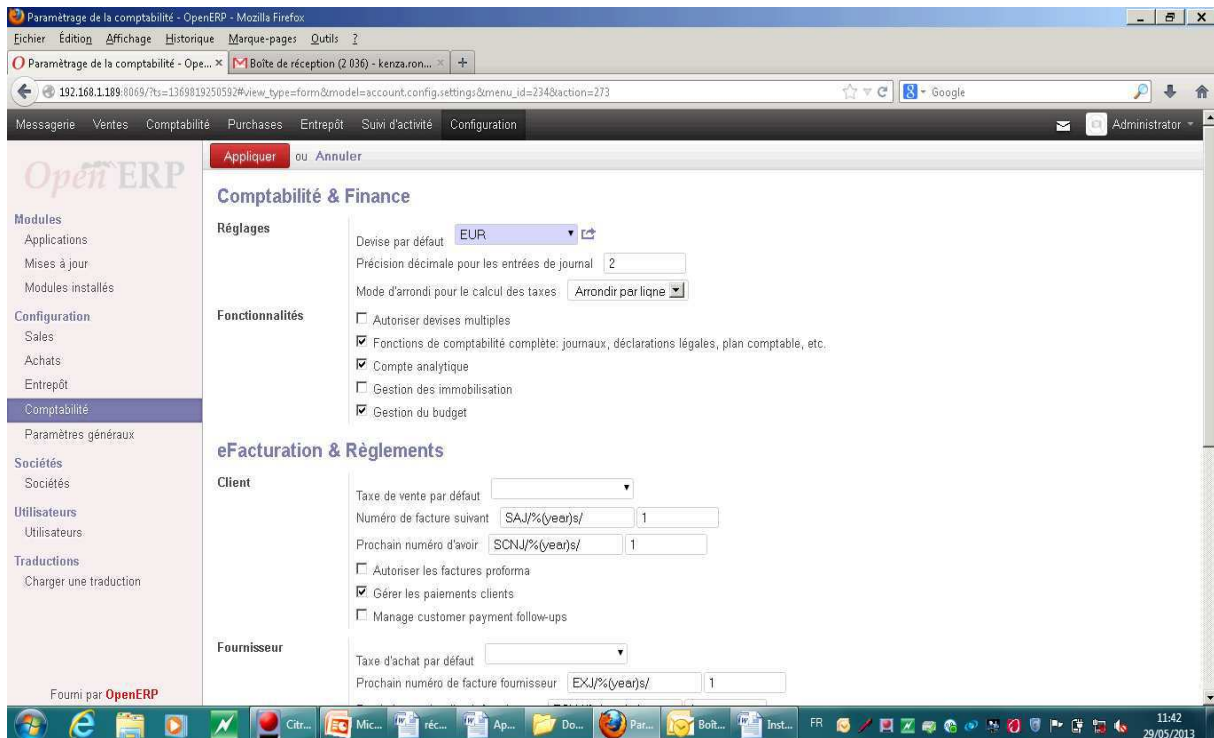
Paramètrage de la comptabilité - OpenERP - Mozilla Firefox

Fichier Édition Affichage Historique Marque-pages Outils ?

Paramètrage de la comptabilité - Ope... × Boîte de réception (2 036) - kenza.ron... × +

192.168.1.189:8069/?ts=1369819250592#view_type=form&model=account.config.settings&menu_id=234&action=273

Google

Messagerie Ventes Comptabilité Purchases Entrepôt Suivi d'activité Configuration

Administrator

OpenERP

Modules
Applications
Mises à jour
Modules installés

Configuration
Sales
Achats
Entrepôt
Comptabilité
Paramètres généraux

Sociétés
Sociétés

Utilisateurs
Utilisateurs

Traductions
Charger une traduction

Fourni par OpenERP

Appliquer ou Annuler

Comptabilité & Finance

Réglages

Devise par défaut EUR

Précision décimale pour les entrées de journal 2

Mode d'arrondi pour le calcul des taxes Arrondir par ligne

Fonctionnalités

Autoriser devises multiples

Fonctions de comptabilité complète: journaux, déclarations légales, plan comptable, etc.

Compte analytique

Gestion des immobilisation

Gestion du budget

eFacturation & Règlements

Client

Taxe de vente par défaut

Numéro de facture suivant SAJ/%(year)s/ 1

Prochain numéro d'avoir SCNJ/%(year)s/ 1

Autoriser les factures proforma

Gérer les paiements clients

Manage customer payment follow-ups

Fournisseur

Taxe d'achat par défaut

Prochain numéro de facture fournisseur EXJ/%(year)s/ 1

Citr... Mic... réc... Ap... Do... Par... Boît... Inst... FR 11:42 29/05/2013